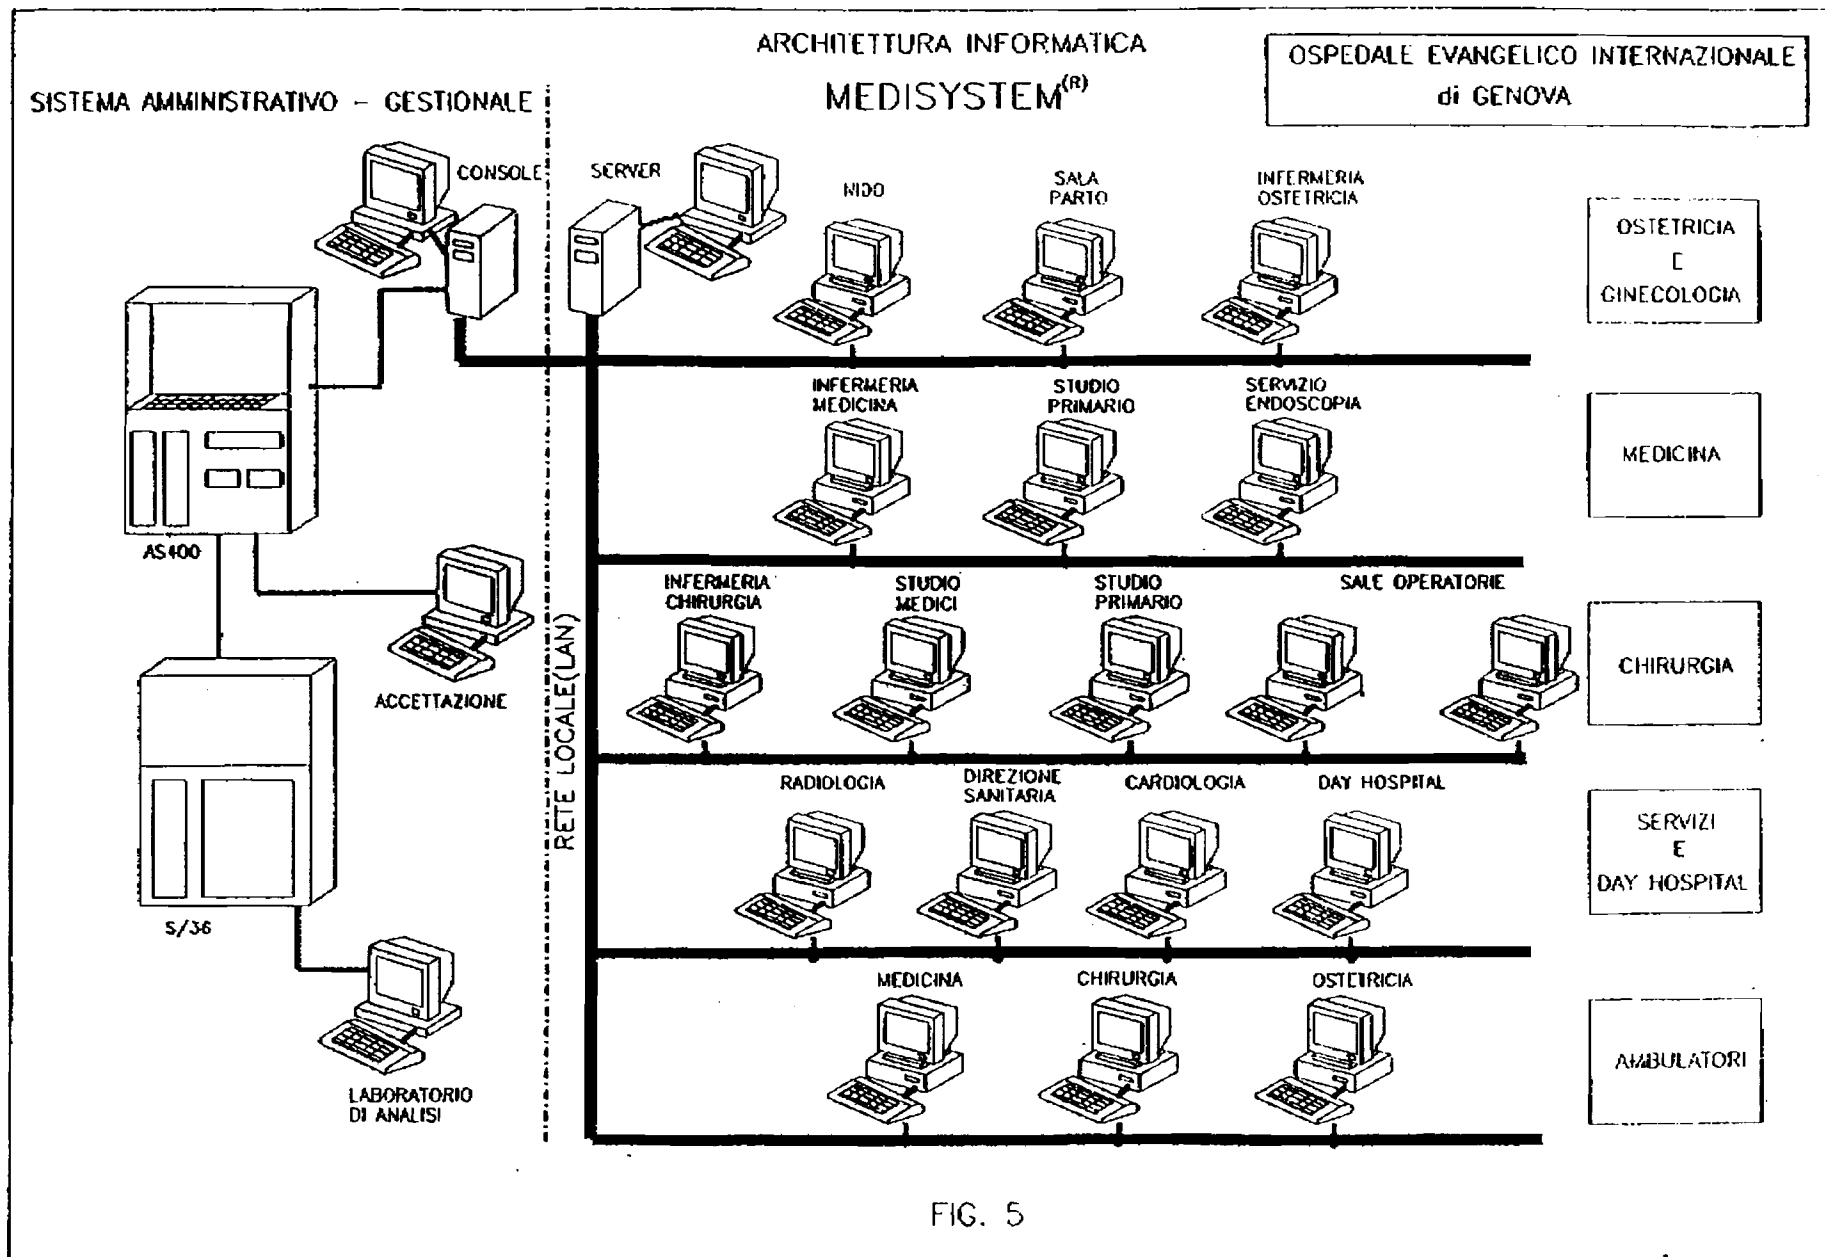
ARCHITETTURA INFORMATICA
MEDISYSTEM$^{(R)}$

OSPEDALE EVANGELICO INTERNAZIONALE di GENOVA

SISTEMA AMMINISTRATIVO – GESTIONALE

CONSOLE

SERVER

NIDO

SALA PARTO

INFERMERIA OSTETRICIA

OSTETRICIA E GINECOLOGIA

AS400

INFERMERIA MEDICINA

STUDIO PRIMARIO

SERVIZIO ENDOSCOPIA

MEDICINA

ACCETTAZIONE

RETE LOCALE(LAN)

INFERMERIA CHIRURGIA

STUDIO MEDICI

STUDIO PRIMARIO

SALE OPERATORIE

CHIRURGIA

S/36

RADIOLOGIA

DIREZIONE SANITARIA

CARDIOLOGIA

DAY HOSPITAL

SERVIZI E DAY HOSPITAL

LABORATORIO DI ANALISI

MEDICINA

CHIRURGIA

OSTETRICIA

AMBULATORI

FIG. 5